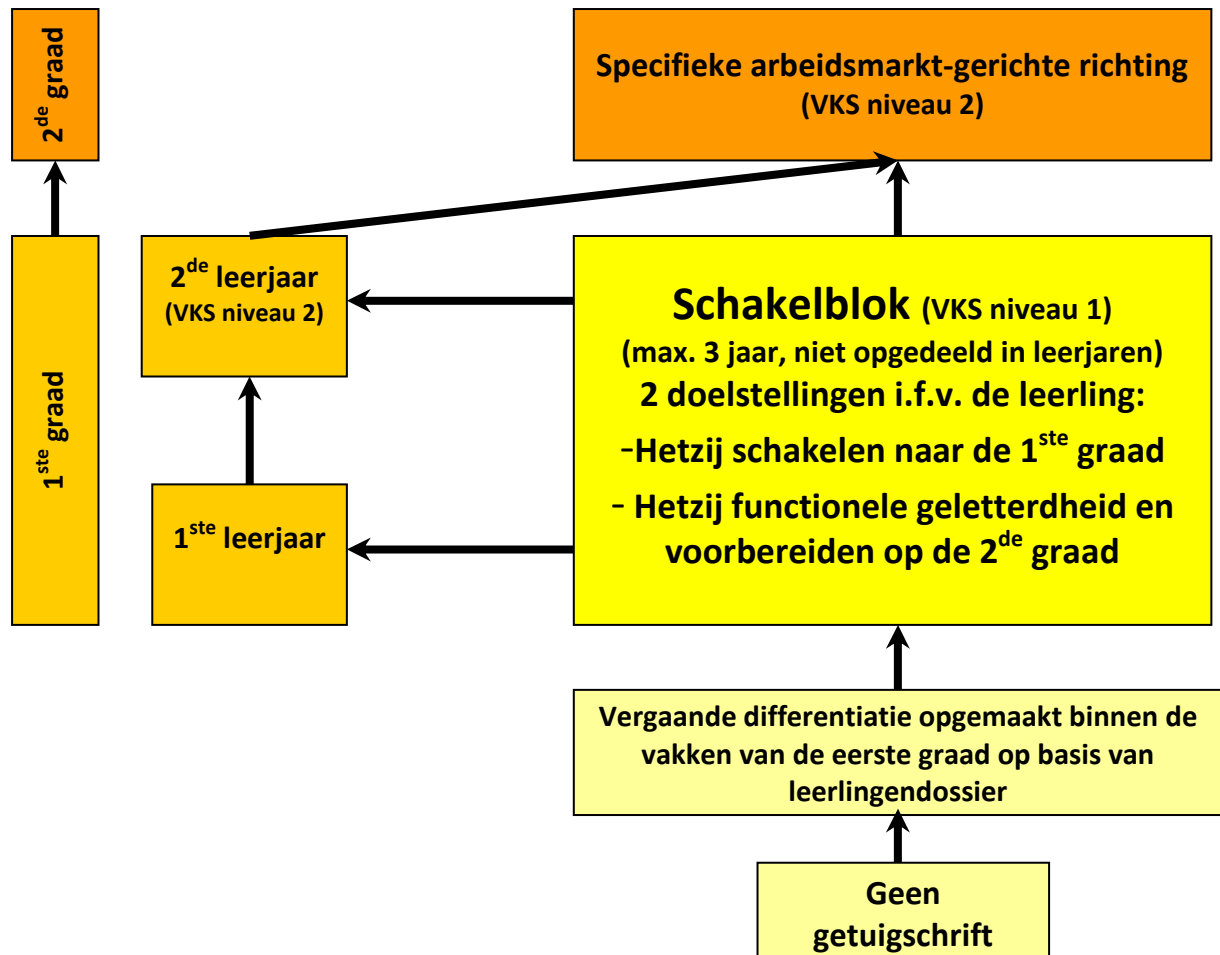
2$^{de}$ graad

Specifieke arbeidsmarkt-gerichte richting
(VKS niveau 2)

1$^{ste}$ graad

2$^{de}$ leerjaar
(VKS niveau 2)

Schakelblok (VKS niveau 1)
(max. 3 jaar, niet opgedeeld in leerjaren)
2 doelstellingen i.f.v. de leerling:
-Hetzij schakelen naar de 1$^{ste}$ graad
- Hetzij functionele geletterdheid en voorbereiden op de 2$^{de}$ graad

1$^{ste}$ leerjaar

Vergaande differentiatie opgemaakt binnen de vakken van de eerste graad op basis van leerlingendossier

Geen getuigschrift